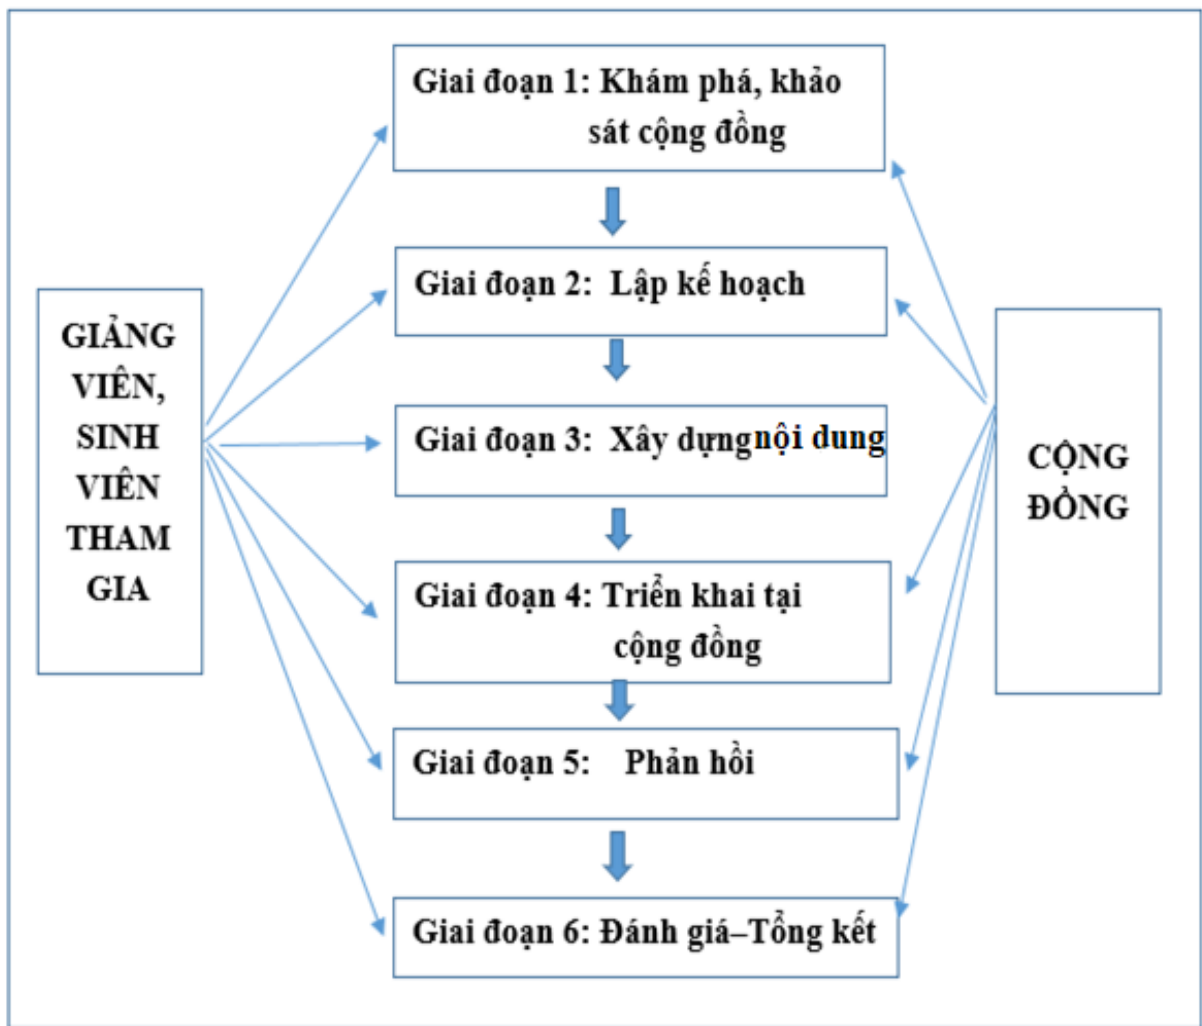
GIẢNG VIÊN, SINH VIÊN THAM GIA

Giai đoạn 1: Khám phá, khảo sát cộng đồng

Giai đoạn 2: Lập kế hoạch

Giai đoạn 3: Xây dựngnội dung

Giai đoạn 4: Triển khai tại cộng đồng

Giai đoạn 5: Phản hồi

Giai đoạn 6: Đánh giá–Tổng kết

CỘNG ĐỒNG